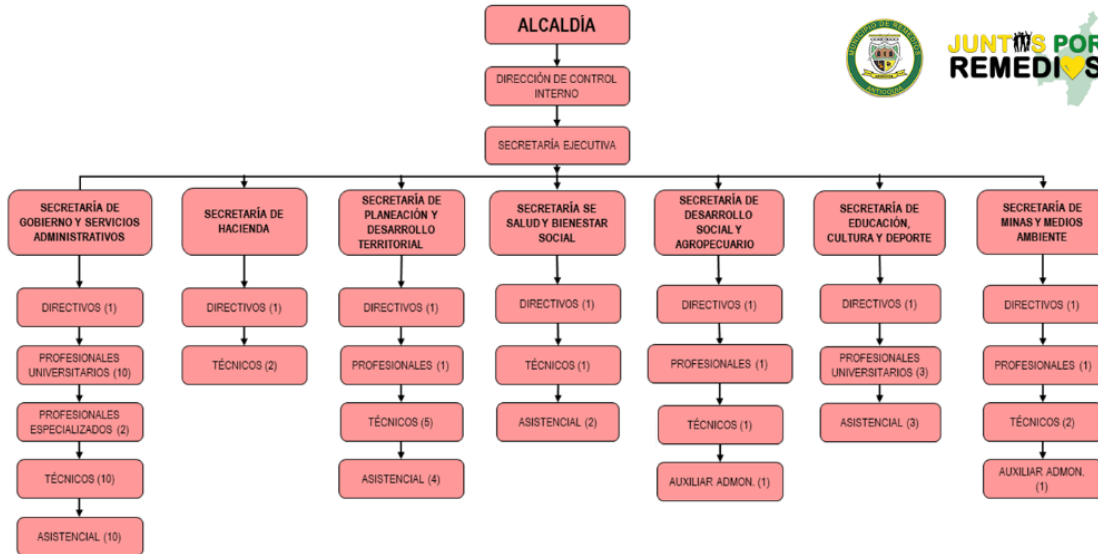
ALCALDÍA

DIRECCIÓN DE CONTROL INTERNO

SECRETARÍA EJECUTIVA

MUNICIPIO DE REMEDIOS
ANTIOQUIA

JUNTOS POR REMEDIOS

SECRETARÍA DE GOBIERNO Y SERVICIOS ADMINISTRATIVOS

DIRECTIVOS (1)

PROFESIONALES UNIVERSITARIOS (10)

PROFESIONALES ESPECIALIZADOS (2)

TÉCNICOS (10)

ASISTENCIAL (10)

SECRETARÍA DE HACIENDA

DIRECTIVOS (1)

TÉCNICOS (2)

SECRETARÍA DE PLANEACIÓN Y DESARROLLO TERRITORIAL

DIRECTIVOS (1)

PROFESIONALES (1)

TÉCNICOS (5)

ASISTENCIAL (4)

SECRETARÍA SE SALUD Y BIENESTAR SOCIAL

DIRECTIVOS (1)

TÉCNICOS (1)

ASISTENCIAL (2)

SECRETARÍA DE DESARROLLO SOCIAL Y AGROPECUARIO

DIRECTIVOS (1)

PROFESIONALES (1)

TÉCNICOS (1)

AUXILIAR ADMON. (1)

SECRETARÍA DE EDUCACIÓN, CULTURA Y DEPORTE

DIRECTIVOS (1)

PROFESIONALES UNIVERSITARIOS (3)

ASISTENCIAL (3)

SECRETARÍA DE MINAS Y MEDIOS AMBIENTE

DIRECTIVOS (1)

PROFESIONALES (1)

TÉCNICOS (2)

AUXILIAR ADMON. (1)